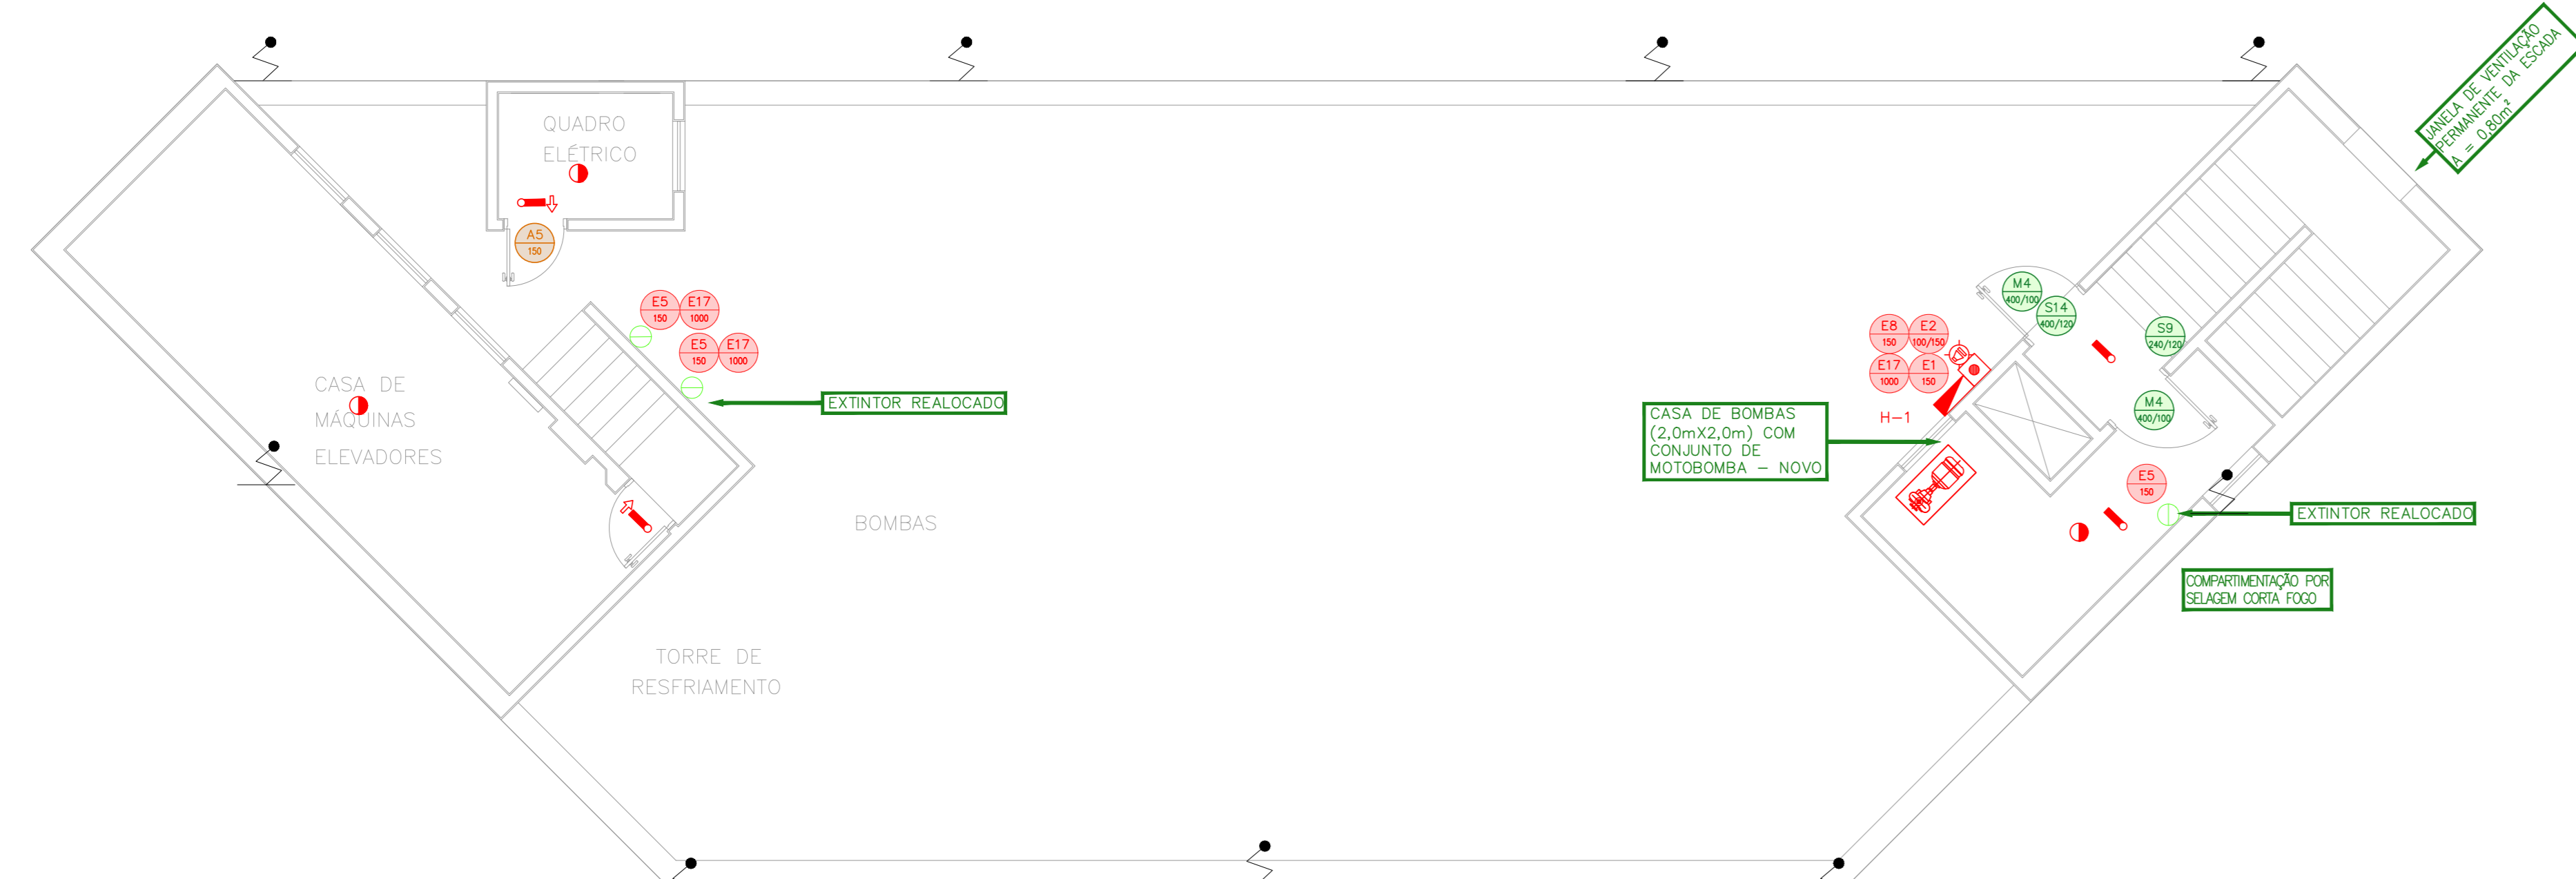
QUADRO ELÉTRICO

A5
150

E5
150

E17
1000

E5
150

E17
1000

EXTINTOR REALOCADO

CASA DE MÁQUINAS ELEVADORES

BOMBAS

TORRE DE RESFRIAMENTO

JANELA DE VENTILAÇÃO PERMANENTE DA ESCADA A = 0,80m²

M4
400/100

S14
400/120

S9
240/120

E8
150

E2
100/150

E17
1000

E1
150

M4
400/100

CASA DE BOMBAS (2,0mX2,0m) COM CONJUNTO DE MOTOBOMBA – NOVO

H–1

E5
150

EXTINTOR REALOCADO

COMPARTIMENTAÇÃO POR SELAGEM CORTA FOGO